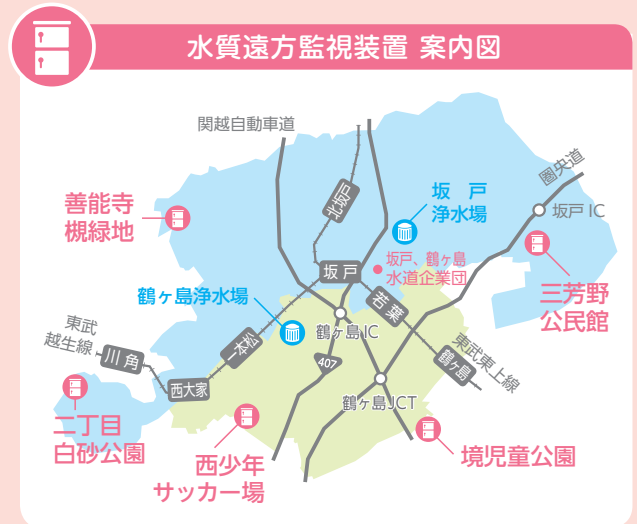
水質遠方監視装置 案内図

関越自動車道

北坂戸

坂 戸
浄水場

圏央道

坂戸 IC

善能寺
槻緑地

坂戸、鶴ヶ島
水道企業団

坂戸

若葉

三芳野
公民館

鶴ヶ島浄水場

東武
越生線

川角

一本松

鶴ヶ島IC

東武東上線

鶴ヶ島

407

西大家

一丁目
白砂公園

鶴ヶ島JCT

西少年
サッカー場

境児童公園